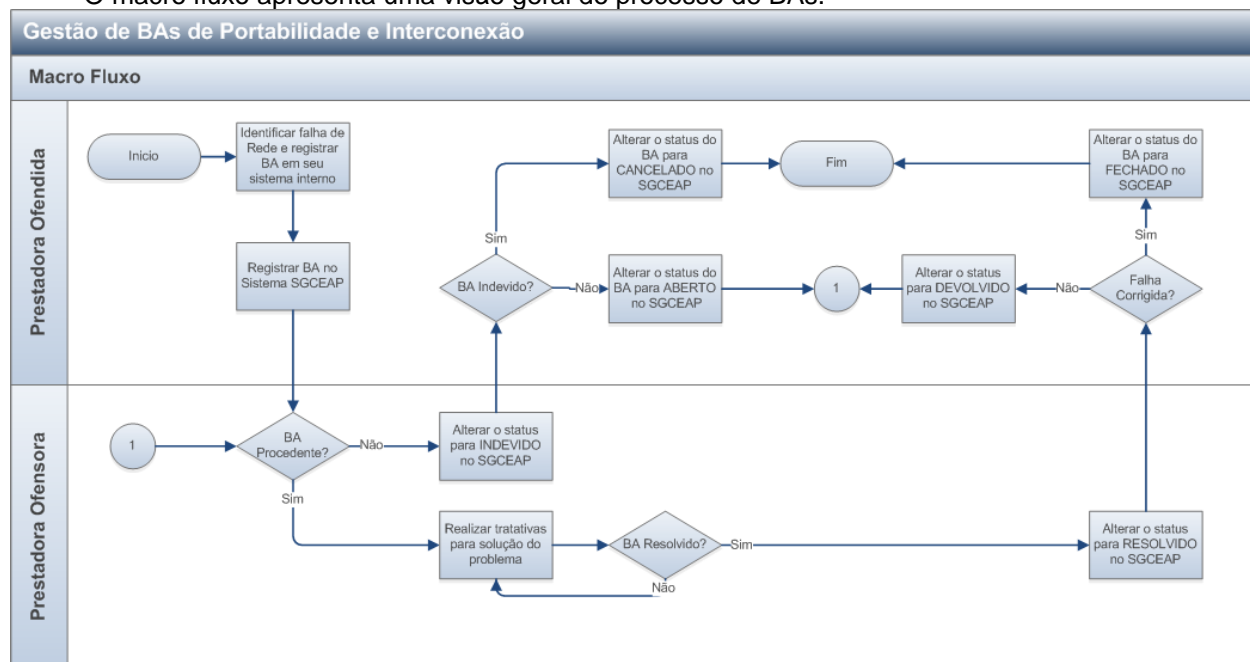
O macro fluxo apresenta uma visão geral do processo de BAs.

Gestão de BAs de Portabilidade e Interconexão

Macro Fluxo

Prestadora Ofendida

Inicio

Identificar falha de Rede e registrar BA em seu sistema interno

Registrar BA no Sistema SGCEAP

Alterar o status do BA para CANCELADO no SGCEAP

Fim

Alterar o status do BA para FECHADO no SGCEAP

Sim

BA Indevido?

Não

Alterar o status do BA para ABERTO no SGCEAP

1

Alterar o status para DEVOLVIDO no SGCEAP

Não

Falha Corrigida?

Sim

Prestadora Ofensora

1

BA Procedente?

Não

Alterar o status para INDEVIDO no SGCEAP

Sim

Realizar tratativas para solução do problema

BA Resolvido?

Sim

Não

Alterar o status para RESOLVIDO no SGCEAP